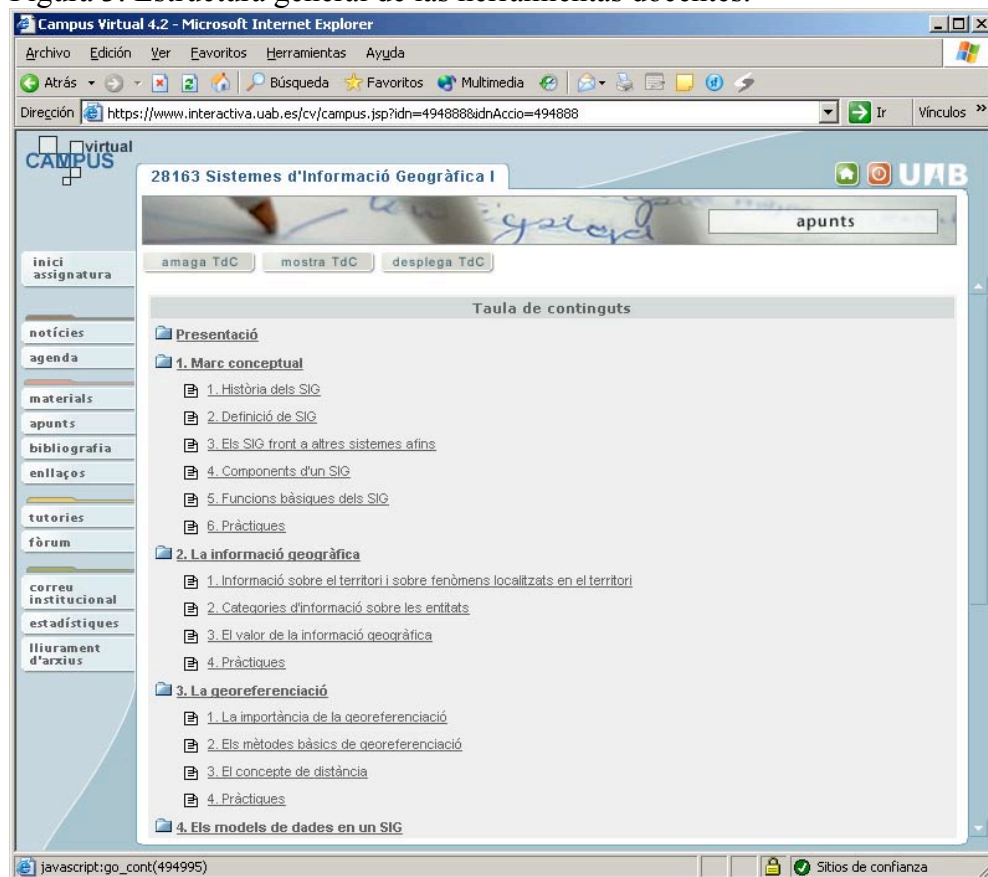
Figura 3: Estructura general de las herramientas docentes.

Campus Virtual 4.2 - Microsoft Internet Explorer

Archivo Edición Ver Favoritos Herramientas Ayuda

Atrás Búsqueda Favoritos Multimedia

Dirección https://www.interactiva.uab.es/cv/campus.jsp?idn=494888&idnAccio=494888 Ir Vínculos »

virtual CAMPUS

28163 Sistemes d'Informació Geogràfica I

UAB

apunts

inici assignatura

amaga TdC mostra TdC desplega TdC

notícies
agenda
materials
apunts
bibliografia
enllaços
tutories
fòrum
correu institucional
estadístiques
lliurament d'arxius

Taula de continguts

Presentació

1. Marc conceptual
1. Història dels SIG
2. Definició de SIG
3. Els SIG front a altres sistemes afins
4. Components d'un SIG
5. Funcions bàsiques dels SIG
6. Pràctiques

2. La informació geogràfica
1. Informació sobre el territori i sobre fenòmens localitzats en el territori
2. Categories d'informació sobre les entitats
3. El valor de la informació geogràfica
4. Pràctiques

3. La georeferenciació
1. La importància de la georeferenciació
2. Els mètodes bàsics de georeferenciació
3. El concepte de distància
4. Pràctiques

4. Els models de dades en un SIG

javascript:go_cont(494995)

Sitios de confianza